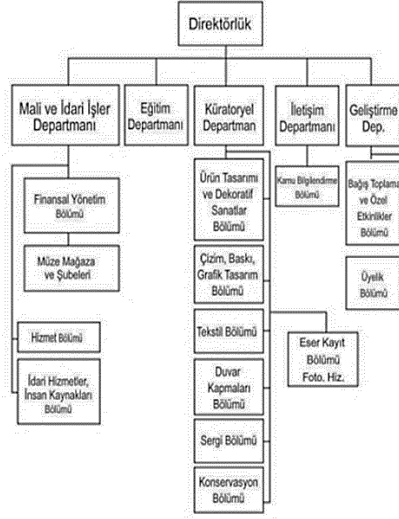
Direktörlük

Mali ve İdari İşler Departmanı

Eğitim Departmanı

Küratoryel Departman

İletişim Departmanı

Geliştirme Dep.

Finansal Yönetim Bölümü

Müze Mağaza ve Şubeleri

Hizmet Bölümü

İdari Hizmetler, İnsan Kaynakları Bölümü

Ürün Tasarımı ve Dekoratif Sanatlar Bölümü

Çizim, Baskı, Grafik Tasarım Bölümü

Tekstil Bölümü

Duvar Kapmaları Bölümü

Sergi Bölümü

Konservasyon Bölümü

Kamu Bilgilendirme Bölümü

Eser Kayıt Bölümü Foto. Hiz.

Bağış Toplama ve Özel Etkinlikler Bölümü

Üyelik Bölümü